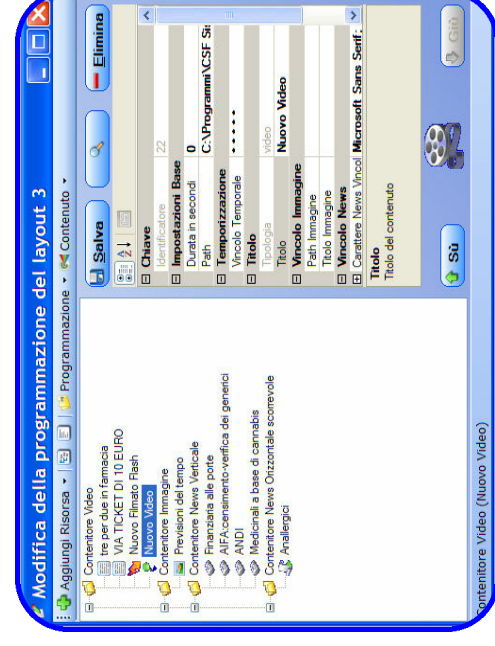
Modifica della programmazione del layout 3

Aggiungi Risorsa ▾ Programmazione ▾ Contenuto ▾

Contenitore Video
tre per due in farmacia
VIA TICKET DI 10 EURO
Nuovo Filmato Flash
Nuovo Video
Contenitore Immagine
Previsioni del tempo
Contenitore News Verticale
Finanziaria alle porte
AIFA:censimento-verifica dei generici
ANDI
Medicinali a base di cannabis
Contenitore News Orizzontale scorrevole
Analergici

Contenitore Video (Nuovo Video)

Salva
Elimina

| | |
|---|---|
| Chiave | |
| Identificatore | 22 |
| Impostazioni Base | |
| Durata in secondi | 0 |
| Path | C:\Programmi\CSF Sis |
| Temporizzazione | |
| Vincolo Temporale | ••••• |
| Titolo | |
| Tipologia | video |
| Titolo | Nuovo Video |
| Vincolo Immagine | |
| Path Immagine | |
| Titolo Immagine | |
| Vincolo News | |
| Carattere News Vincol | Microsoft Sans Serif; |

Titolo
Titolo del contenuto

Sù
Giù